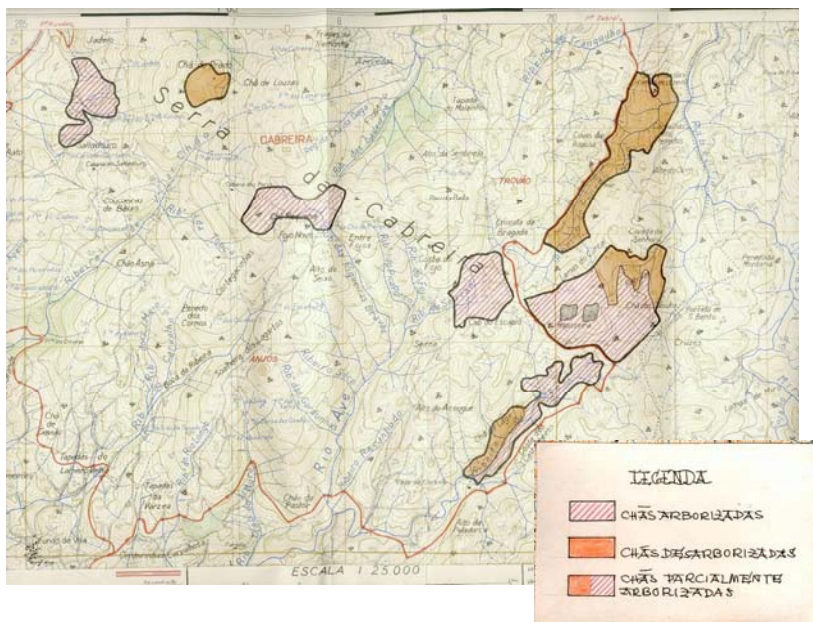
Serra da Cabreira

CABREIRA

TROUÃO

ANJOS

Rio Ave

Chã de Louças

Chã Asna

Alto de Sestas

Chã de Fojo

ESCALA 1:25.000

LEGENDA

CHÃS ARBORIZADAS

CHÃS DESARBORIZADAS

CHÃS PARCIALMENTE ARBORIZADAS